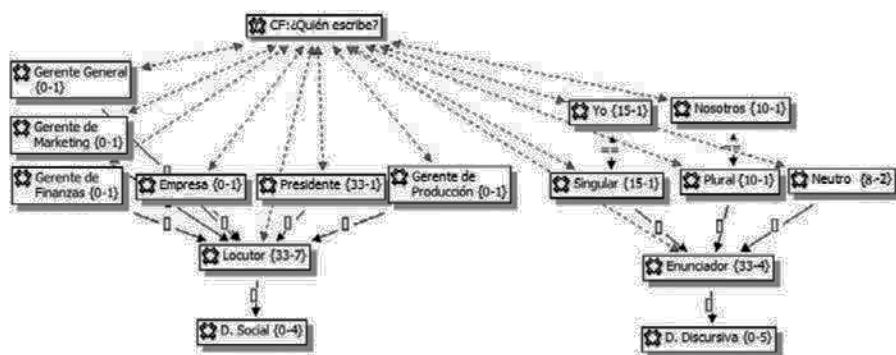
CF:¿Quién escribe?

Gerente General {0-1}

Gerente de Marketing {0-1}

Gerente de Finanzas {0-1}

Empresa {0-1}

Presidente {33-1}

Gerente de Producción {0-1}

Yo {15-1}

Nosotros {10-1}

Singular {15-1}

Plural {10-1}

Neutro {8-2}

Locutor {33-7}

Enunciador {33-4}

D. Social {0-4}

D. Discursiva {0-5}